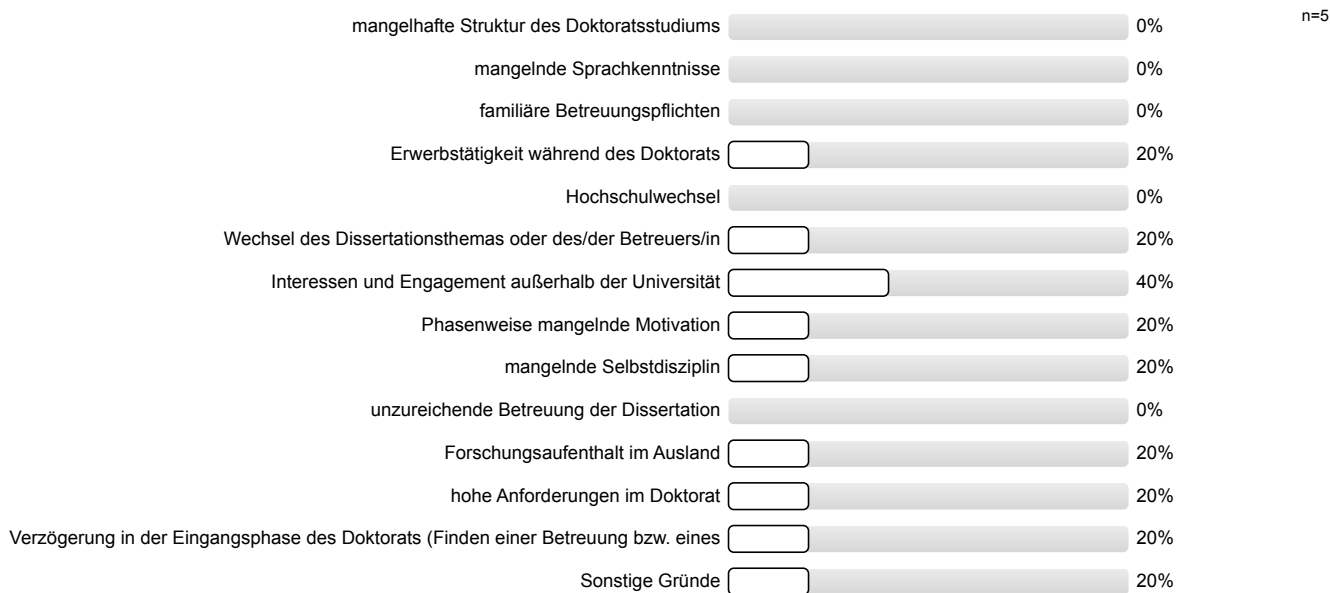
n=5

| | |
|---|---|
| mangelhafte Struktur des Doktoratsstudiums | 0% |
| mangelnde Sprachkenntnisse | 0% |
| familiäre Betreuungspflichten | 0% |
| Erwerbstätigkeit während des Doktorats | 20% |
| Hochschulwechsel | 0% |
| Wechsel des Dissertationsthemas oder des/der Betreuers/in | 20% |
| Interessen und Engagement außerhalb der Universität | 40% |
| Phasenweise mangelnde Motivation | 20% |
| mangelnde Selbstdisziplin | 20% |
| unzureichende Betreuung der Dissertation | 0% |
| Forschungsaufenthalt im Ausland | 20% |
| hohe Anforderungen im Doktorat | 20% |
| Verzögerung in der Eingangsphase des Doktorats (Finden einer Betreuung bzw. eines | 20% |
| Sonstige Gründe | 20% |